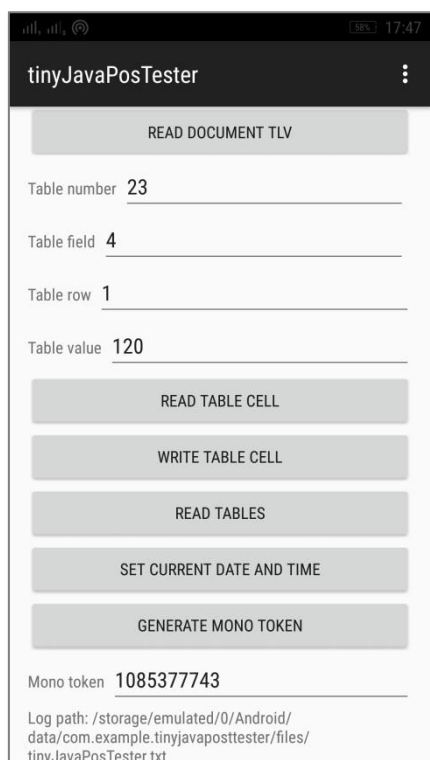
58% 17:47

tinyJavaPosTester

READ DOCUMENT TLV

Table number 23

Table field 4

Table row 1

Table value 120

READ TABLE CELL

WRITE TABLE CELL

READ TABLES

SET CURRENT DATE AND TIME

GENERATE MONO TOKEN

Mono token 1085377743

Log path: /storage/emulated/0/Android/data/com.example.tinyjavaposttester/files/tinyJavaPosTester.txt